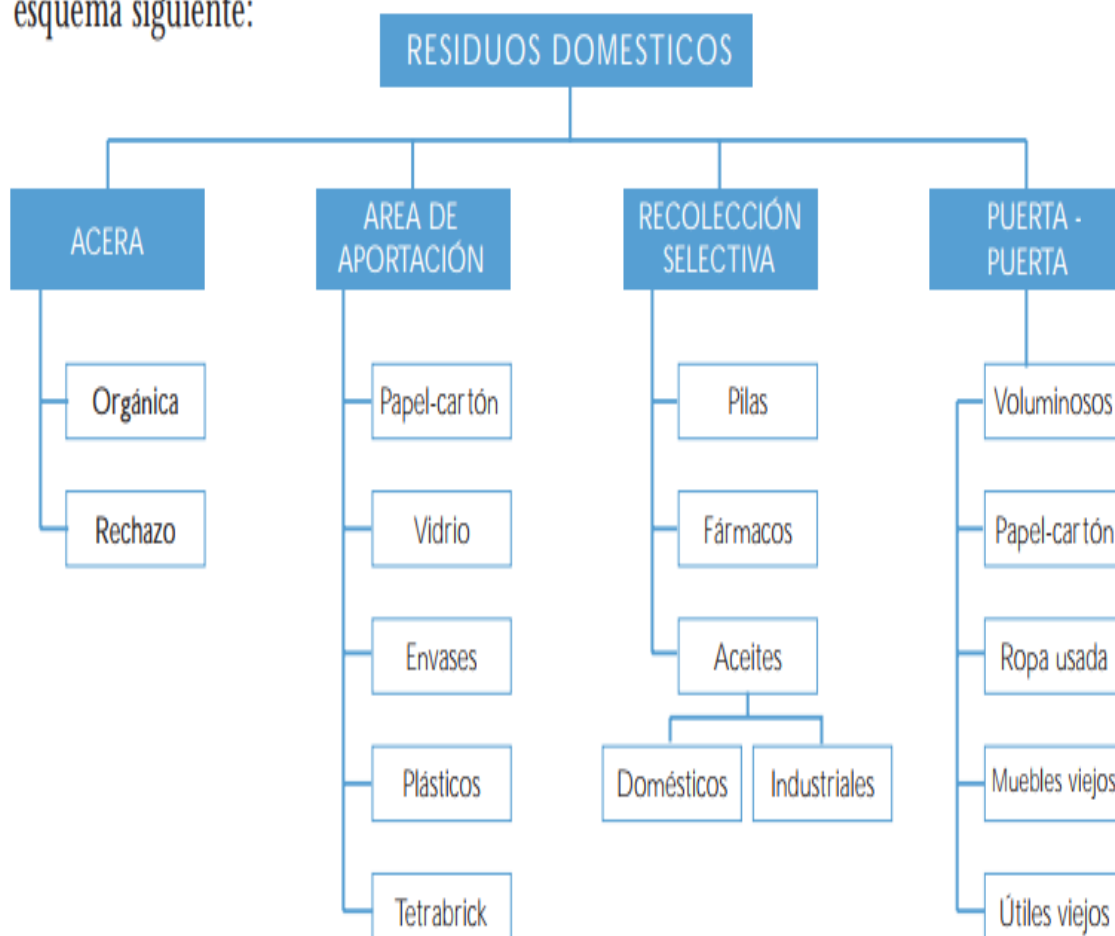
esquema siguiente:

RESIDUOS DOMESTICOS

ACERA

Orgánica

Rechazo

AREA DE APORTACIÓN

Papel-cartón

Vidrio

Envases

Plásticos

Tetrabrick

RECOLECCIÓN SELECTIVA

Pilas

Fármacos

Aceites

Domésticos

Industriales

PUERTA - PUERTA

Voluminosos

Papel-cartón

Ropa usada

Muebles viejos

Útiles viejos